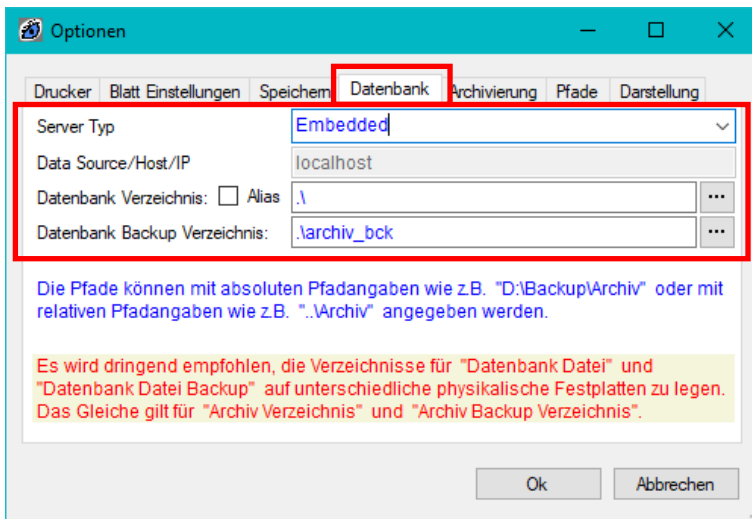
Optionen

Drucker | Blatt Einstellungen | Speichern | Datenbank | Archivierung | Pfade | Darstellung

Server Typ	Embedded
Data Source/Host/IP	localhost
Datenbank Verzeichnis: Alias	.\
Datenbank Backup Verzeichnis:	.\archiv_bck

Die Pfade können mit absoluten Pfadangaben wie z.B. "D:\Backup\Archiv" oder mit relativen Pfadangaben wie z.B. "..\Archiv" angegeben werden.

Es wird dringend empfohlen, die Verzeichnisse für "Datenbank Datei" und "Datenbank Datei Backup" auf unterschiedliche physikalische Festplatten zu legen. Das Gleiche gilt für "Archiv Verzeichnis" und "Archiv Backup Verzeichnis".

Ok	Abbrechen